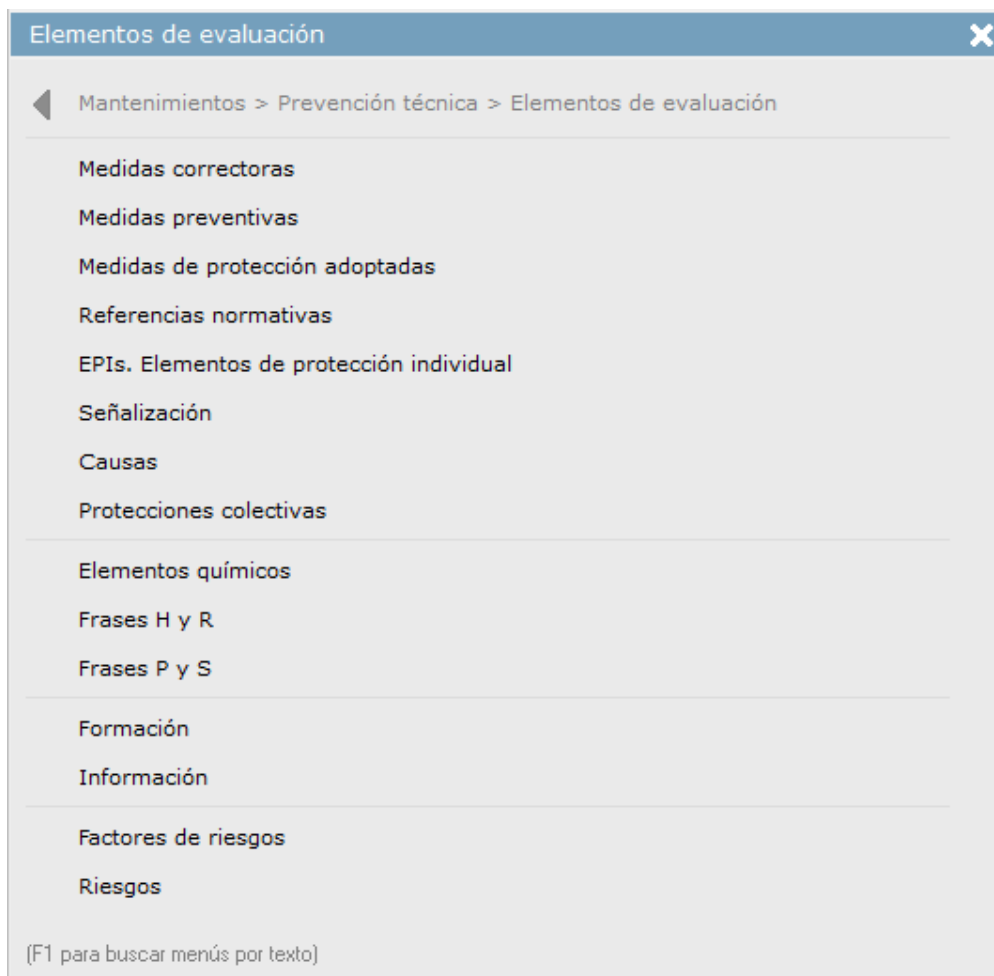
Elementos de evaluación

Mantenimientos > Prevención técnica > Elementos de evaluación

Medidas correctoras

Medidas preventivas

Medidas de protección adoptadas

Referencias normativas

EPIs. Elementos de protección individual

Señalización

Causas

Protecciones colectivas

Elementos químicos

Frases H y R

Frases P y S

Formación

Información

Factores de riesgos

Riesgos

(F1 para buscar menús por texto)